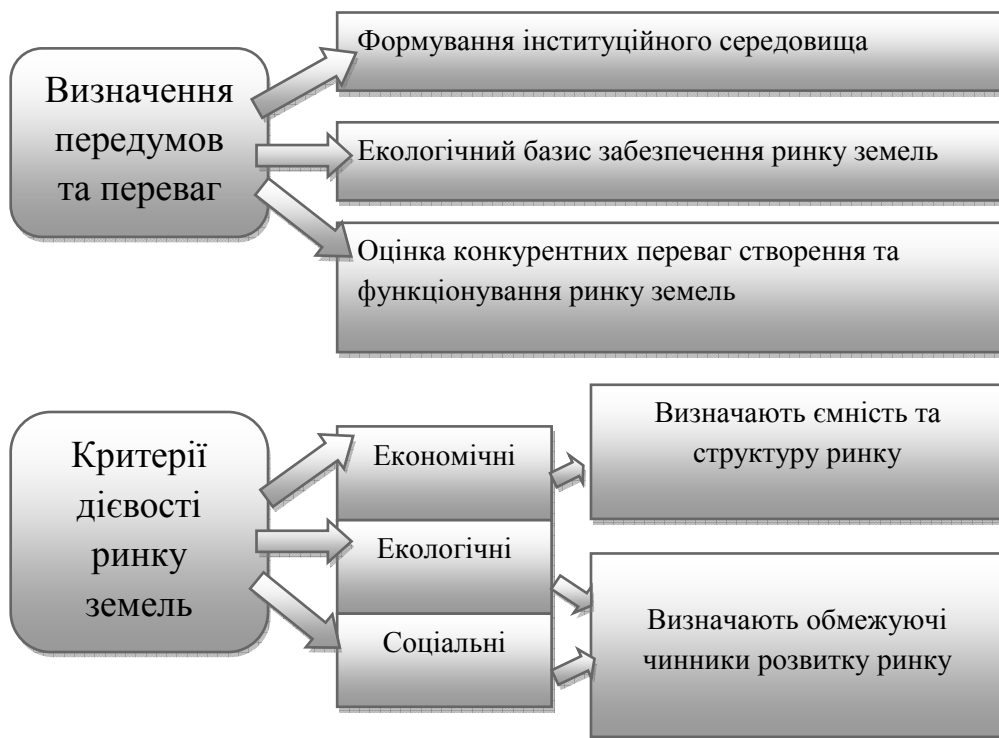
Визначення передумов та переваг

Формування інституційного середовища

Екологічний базис забезпечення ринку земель

Оцінка конкурентних переваг створення та функціонування ринку земель

Критерії дієвості ринку земель

Економічні

Екологічні

Соціальні

Визначають ємність та структуру ринку

Визначають обмежуючі чинники розвитку ринку